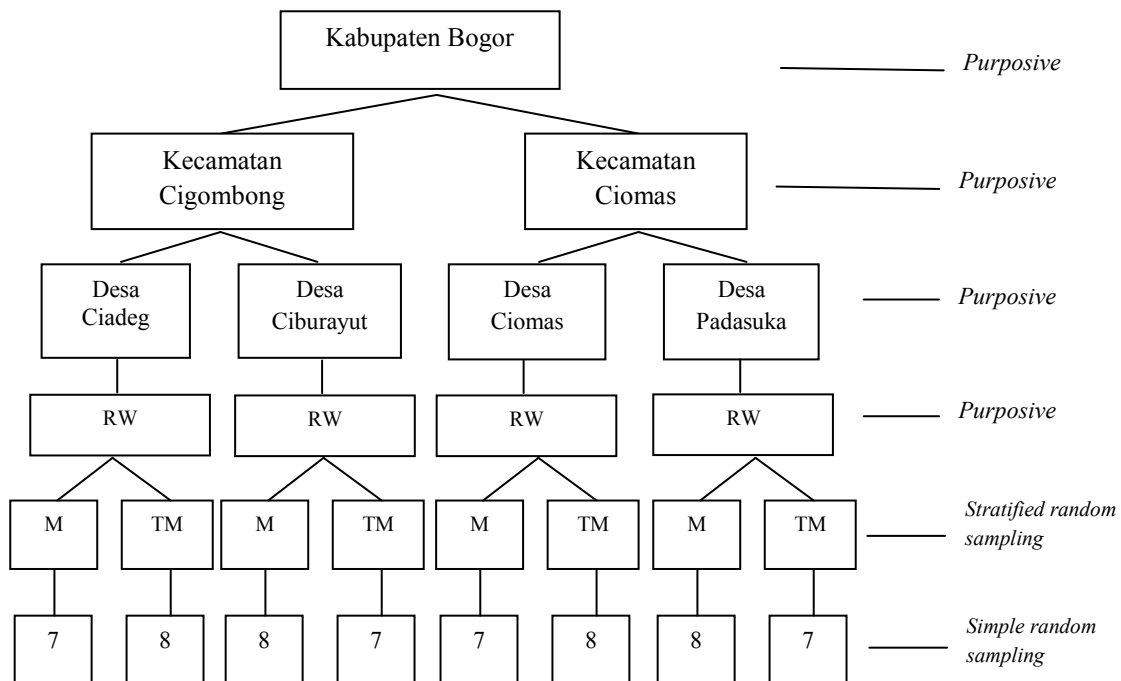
Kabupaten Bogor

Purposive

Kecamatan Cigombong

Kecamatan Ciomas

Purposive

Desa Ciadeg

Desa Ciburayut

Desa Ciomas

Desa Padasuka

Purposive

RW

RW

RW

RW

Purposive

M

TM

M

TM

M

TM

M

TM

Stratified random sampling

7

8

8

7

7

8

8

7

Simple random sampling